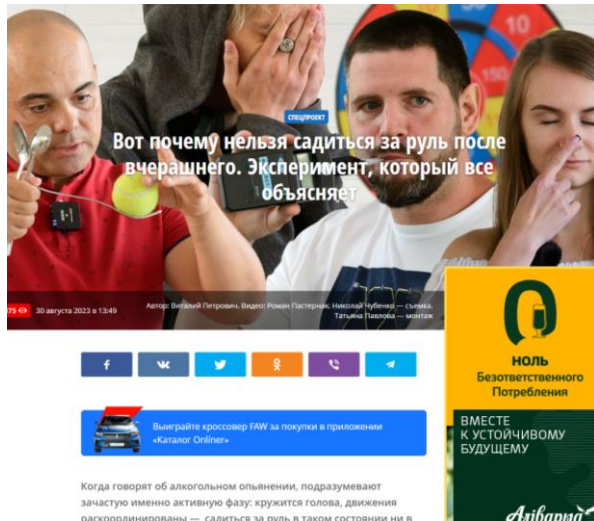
СПЕЦПРОЕКТ

Вот почему нельзя садиться за руль после вчерашнего. Эксперимент, который все объясняет

75 30 августа 2023 в 13:49

Автор: Виталий Петрович. Видео: Роман Пастернак, Николай Чубенко — съемка, Татьяна Павлова — монтаж

f ВК

Выиграйте кроссовер FAW за покупки в приложении «Каталог Onliner»

Когда говорят об алкогольном опьянении, подразумевают зачастую именно активную фазу: кружится голова, движения раскоординированы — садиться за руль в таком состоянии ни в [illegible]

0

НОЛЬ
Безответственного Потребления

ВМЕСТЕ
К УСТОЙЧИВОМУ БУДУЩЕМУ

Аливария